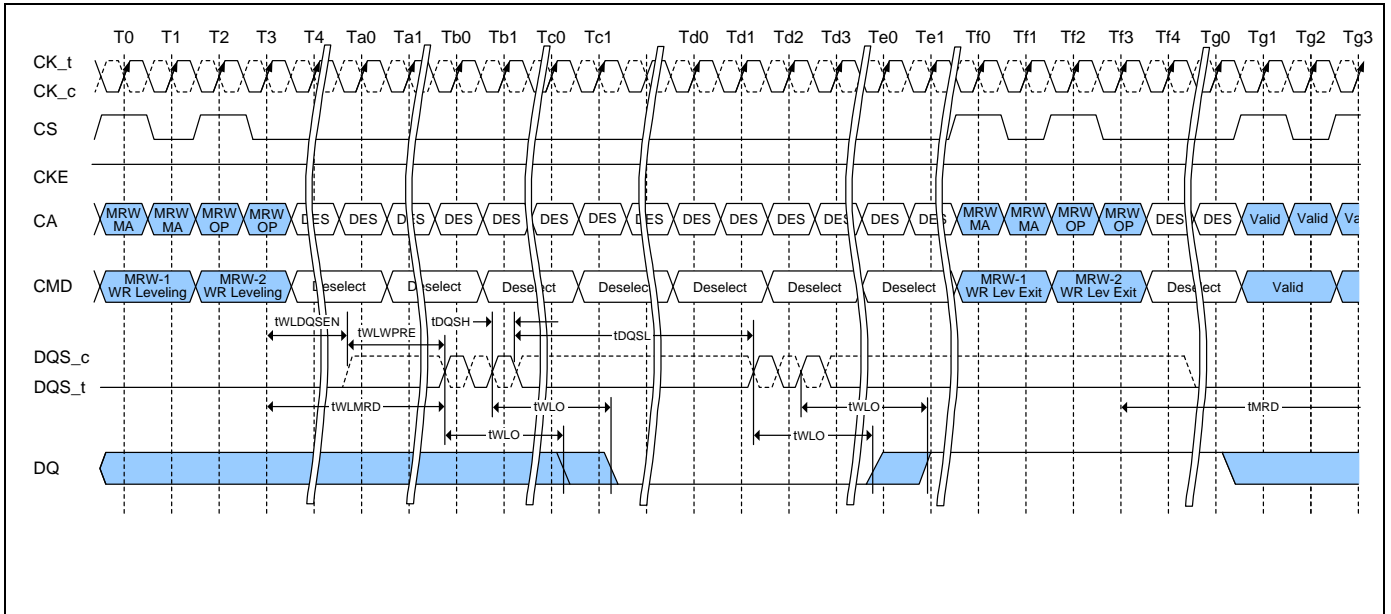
T0 T1 T2 T3 T4 Ta0 Ta1 Tb0 Tb1 Tc0 Tc1 Td0 Td1 Td2 Td3 Te0 Te1 Tf0 Tf1 Tf2 Tf3 Tf4 Tg0 Tg1 Tg2 Tg3

CK_t
CK_c

CS

CKE

CA
MRW MA
MRW MA
MRW OP
MRW OP
DES DES DES DES DES DES DES DES DES DES DES DES DES DES
MRW MA
MRW MA
MRW OP
MRW OP
DES DES Valid Valid Va

CMD
MRW-1 WR Leveling
MRW-2 WR Leveling
Deselect Deselect Deselect Deselect Deselect Deselect Deselect
MRW-1 WR Lev Exit
MRW-2 WR Lev Exit
Deselect Valid

tWLDQSEN
tWLWPRE
tDQSH
tDQSL

DQS_c
DQS_t

tWLMRD
tWLO
tWLO
tWLO
tWLO
tMRD

DQ